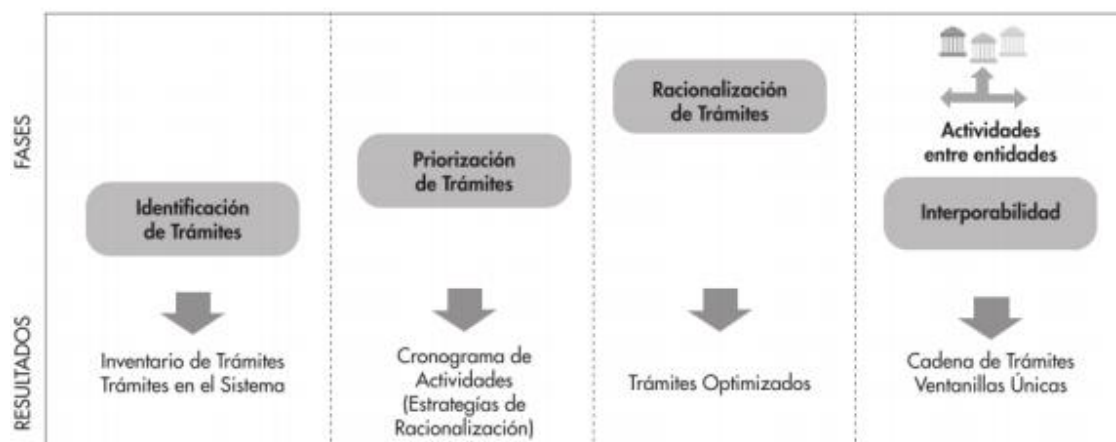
FASES

RESULTADOS

Identificación de Trámites

Inventario de Trámites Trámites en el Sistema

Priorización de Trámites

Cronograma de Actividades (Estrategias de Racionalización)

Racionalización de Trámites

Trámites Optimizados

Actividades entre entidades

Interporabilidad

Cadena de Trámites Ventanillas Únicas